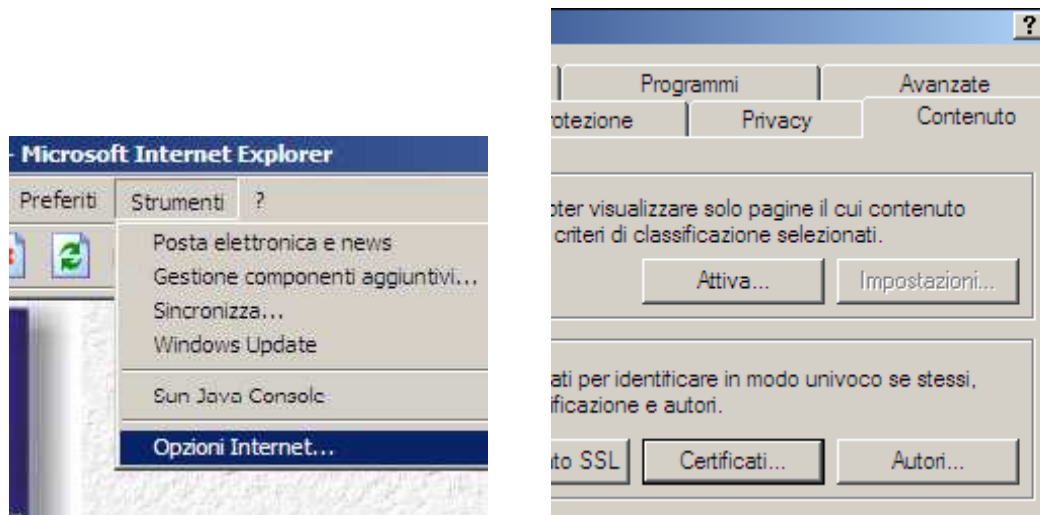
- Microsoft Internet Explorer

Preferiti Strumenti ?

Posta elettronica e news
Gestione componenti aggiuntivi...
Sincronizza...
Windows Update

Sun Java Console

Opzioni Internet...

?

Programmi
Avanzate
rotezione
Privacy
Contenuto

oter visualizzare solo pagine il cui contenuto criteri di classificazione selezionati.

Attiva...
Impostazioni...

ati per identificare in modo univoco se stessi, ficazione e autori.

to SSL
Certificati...
Autori...